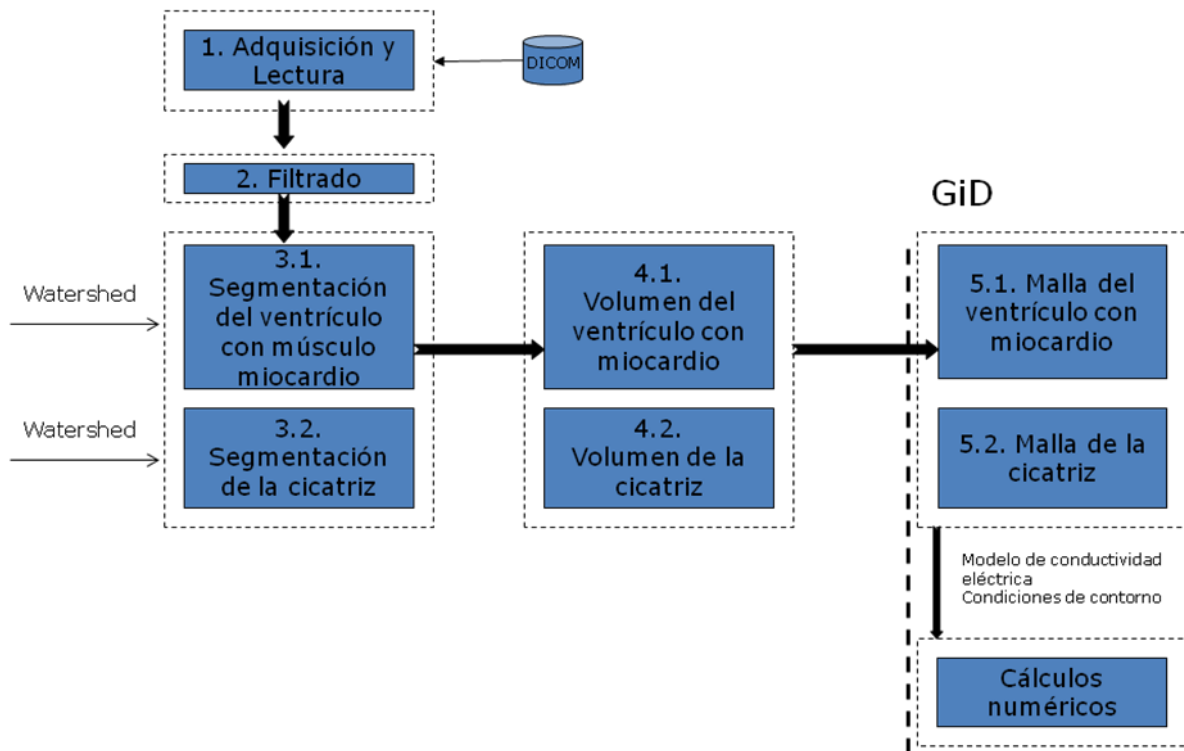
1. Adquisición y Lectura

DICOM

2. Filtrado

GiD

Watershed

3.1. Segmentación del ventrículo con músculo miocardio

Watershed

3.2. Segmentación de la cicatriz

4.1. Volumen del ventrículo con miocardio

4.2. Volumen de la cicatriz

5.1. Malla del ventrículo con miocardio

5.2. Malla de la cicatriz

Modelo de conductividad eléctrica
Condiciones de contorno

Cálculos numéricos